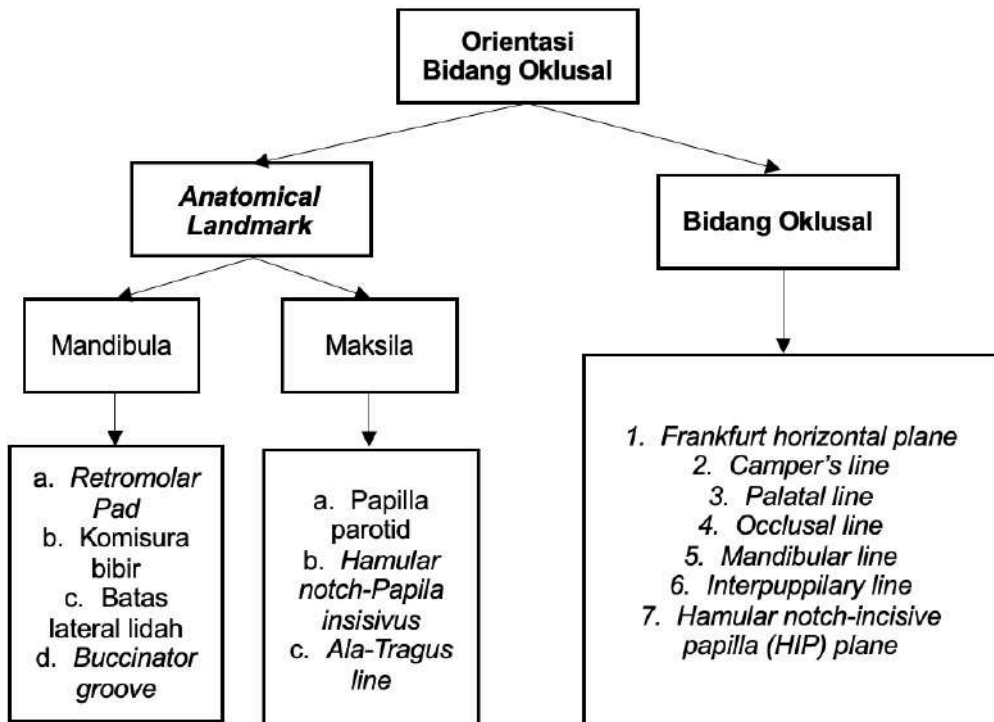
Orientasi Bidang Oklusal

Anatomical Landmark

Bidang Oklusal

Mandibula

Maksila

a. Retromolar Pad
b. Komisura bibir
c. Batas lateral lidah
d. Buccinator groove

a. Papilla parotid
b. Hamular notch-Papila insisivus
c. Ala-Tragus line

1. Frankfurt horizontal plane
2. Camper's line
3. Palatal line
4. Occlusal line
5. Mandibular line
6. Interpuppilary line
7. Hamular notch-incisive papilla (HIP) plane